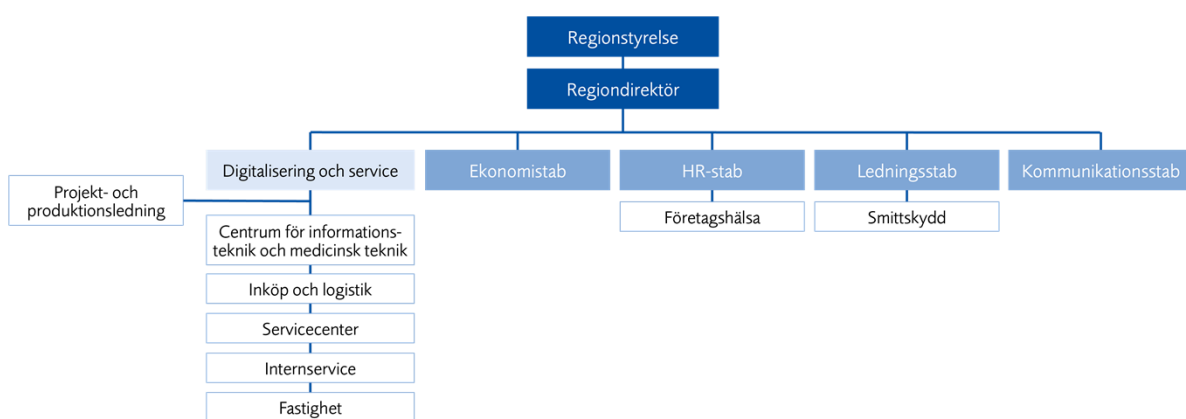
Regionstyrelse

Regiondirektör

Digitalisering och service

Ekonomistab

HR-stab

Ledningsstab

Kommunikationsstab

Projekt- och produktionsledning

Centrum för informationsteknik och medicinsk teknik

Inköp och logistik

Servicecenter

Internservice

Fastighet

Företagshälsa

Smittskydd